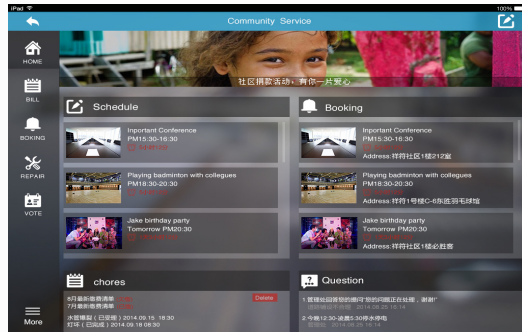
iPad
100%

Community Service

HOME
BILL
BOKING
REPAIR
VOTE
More

社区捐款活动，有你一片爱心

Schedule

Inportant Conference
PM15:30-16:30
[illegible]

Playing badminton with collegues
PM18:30-20:30
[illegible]

Jake birthday party
Tomorrow PM20:30
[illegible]

Booking

Inportant Conference
PM15:30-16:30
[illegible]
Address:祥符社区1楼212室

Playing badminton with collegues
PM18:30-20:30
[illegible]
Address:祥符1号楼C-6东面羽毛球馆

Jake birthday party
Tomorrow PM20:30
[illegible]
Address:祥符社区1楼必胜客

chores

8月最新缴费清单 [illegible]
7月最新缴费清单
水管爆裂（已受理）2014.09.15 18:30
灯坏（已完成）2014.09.18 08:30

Delete

Question

1.管理处回答我的哪个你的问题正在处理，谢谢!
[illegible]
2.今晚12:30-凌晨5:30停水停电
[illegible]